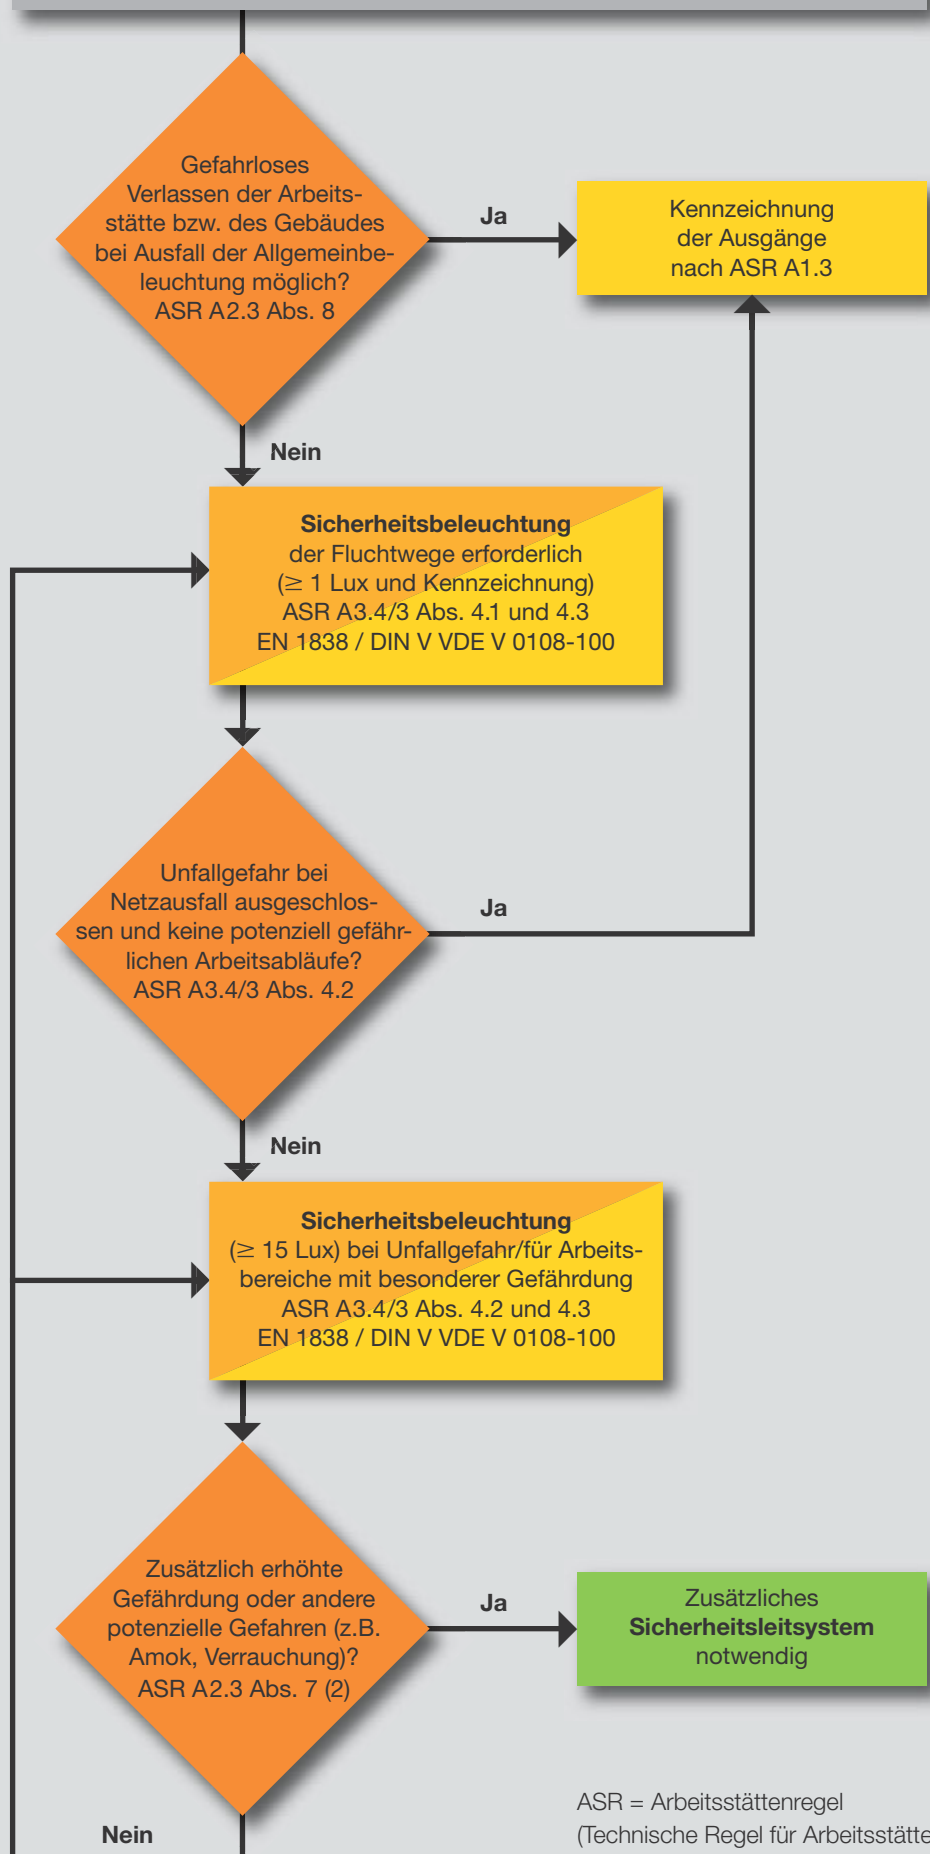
Gefahrloses Verlassen der Arbeitsstätte bzw. des Gebäudes bei Ausfall der Allgemeinbeleuchtung möglich? ASR A2.3 Abs. 8

Ja

Kennzeichnung der Ausgänge nach ASR A1.3

Nein

**Sicherheitsbeleuchtung** der Fluchtwege erforderlich (≥ 1 Lux und Kennzeichnung) ASR A3.4/3 Abs. 4.1 und 4.3 EN 1838 / DIN V VDE V 0108-100

Unfallgefahr bei Netzausfall ausgeschlossen und keine potenziell gefährlichen Arbeitsabläufe? ASR A3.4/3 Abs. 4.2

Ja

Nein

**Sicherheitsbeleuchtung** (≥ 15 Lux) bei Unfallgefahr/für Arbeitsbereiche mit besonderer Gefährdung ASR A3.4/3 Abs. 4.2 und 4.3 EN 1838 / DIN V VDE V 0108-100

Zusätzlich erhöhte Gefährdung oder andere potenzielle Gefahren (z.B. Amok, Verrauchung)? ASR A2.3 Abs. 7 (2)

Ja

Zusätzliches **Sicherheitsleitsystem** notwendig

Nein

ASR = Arbeitsstättenregel (Technische Regel für Arbeitsstätte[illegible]